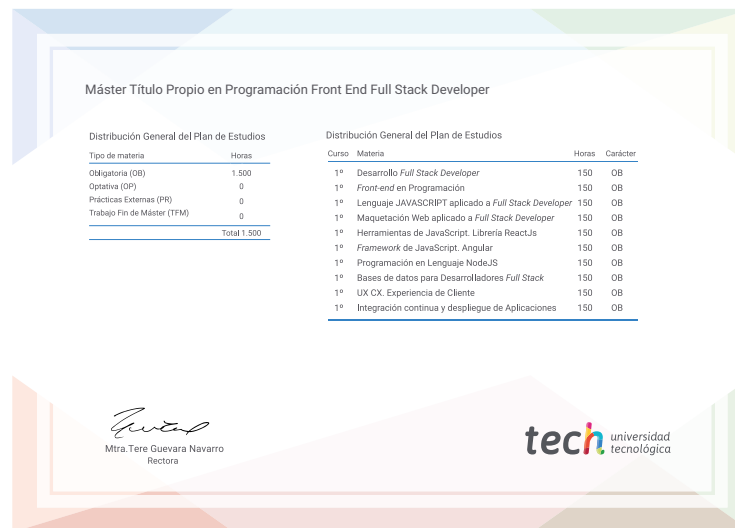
Máster Título Propio en Programación Front End Full Stack Developer

Distribución General del Plan de Estudios

| Tipo de materia | Horas |
|---|---|
| Obligatoria (OB) | 1.500 |
| Optativa (OP) | 0 |
| Prácticas Externas (PR) | 0 |
| Trabajo Fin de Máster (TFM) | 0 |
| | Total 1.500 |

Distribución General del Plan de Estudios

| Curso | Materia | Horas | Carácter |
|---|---|---|---|
| 1º | Desarrollo *Full Stack Developer* | 150 | OB |
| 1º | *Front-end* en Programación | 150 | OB |
| 1º | Lenguaje JAVASCRIPT aplicado a *Full Stack Developer* | 150 | OB |
| 1º | Maquetación Web aplicado a *Full Stack Developer* | 150 | OB |
| 1º | Herramientas de JavaScript. Librería ReactJs | 150 | OB |
| 1º | *Framework* de JavaScript. Angular | 150 | OB |
| 1º | Programación en Lenguaje NodeJS | 150 | OB |
| 1º | Bases de datos para Desarrolladores *Full Stack* | 150 | OB |
| 1º | UX CX. Experiencia de Cliente | 150 | OB |
| 1º | Integración continua y despliegue de Aplicaciones | 150 | OB |

Mtra.Tere Guevara Navarro
Rectora

tech universidad tecnológica